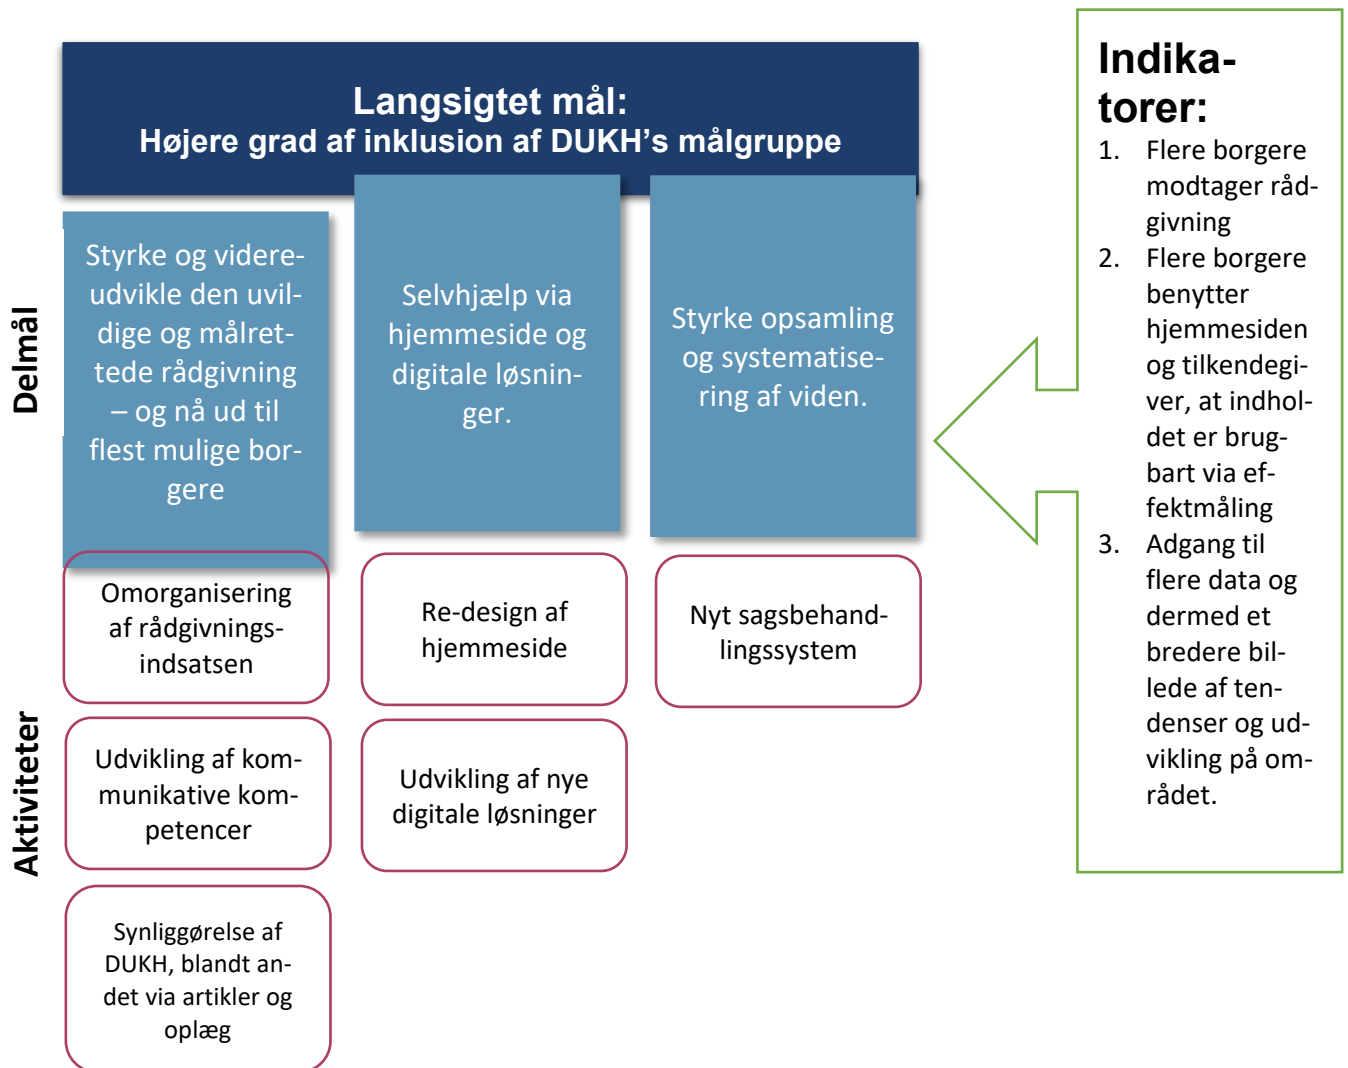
Langsigtet mål:
Højere grad af inklusion af DUKH's målgruppe

Delmål

Styrke og videreudvikle den uvildige og målrettede rådgivning – og nå ud til flest mulige borgere

Selvhjælp via hjemmeside og digitale løsninger.

Styrke opsamling og systematisering af viden.

Aktiviteter

Omorganisering af rådgivningsindsatsen

Re-design af hjemmeside

Nyt sagsbehandlingssystem

Udvikling af kommunikative kompetencer

Udvikling af nye digitale løsninger

Synliggørelse af DUKH, blandt andet via artikler og oplæg

Indikatorer:
1. Flere borgere modtager rådgivning
2. Flere borgere benytter hjemmesiden og tilkendegiver, at indholdet er brugbart via efektmåling
3. Adgang til flere data og dermed et bredere billede af tendenser og udvikling på området.